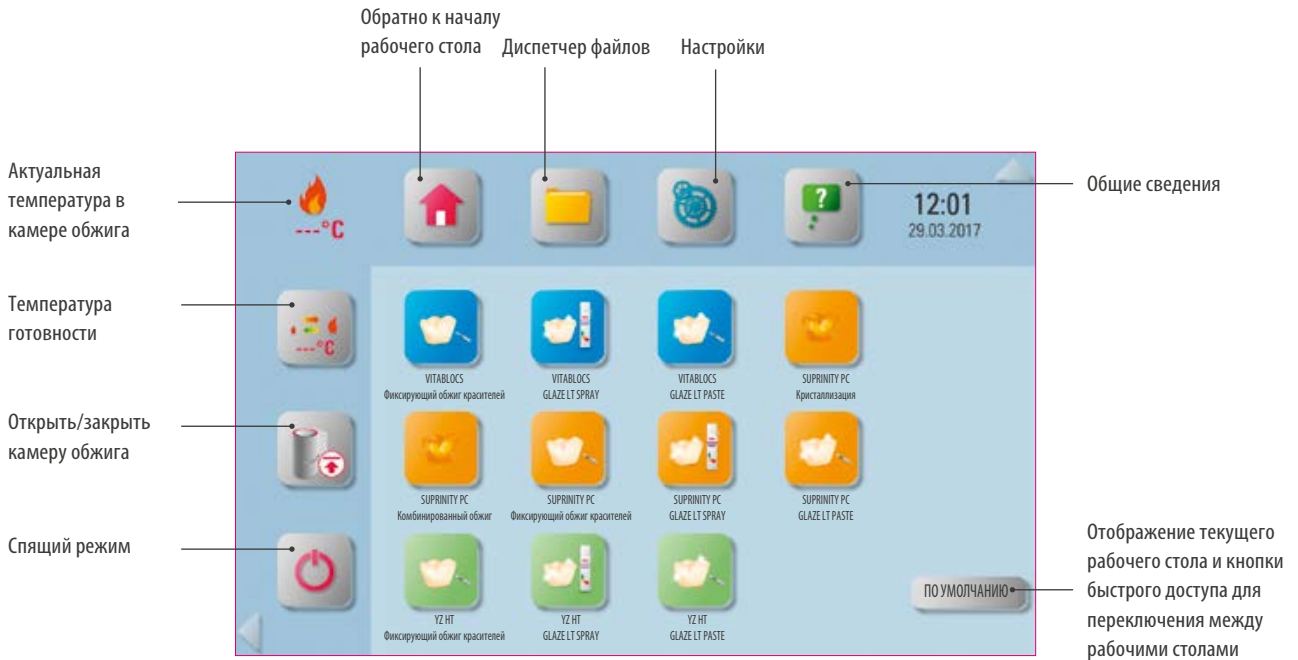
Обратно к началу рабочего стола

Диспетчер файлов

Настройки

Актуальная температура в камере обжига

---°C

12:01
29.03.2017

Общие сведения

Температура готовности

---°C

VITABLOCS
Фиксирующий обжиг красителей

VITABLOCS
GLAZE LT SPRAY

VITABLOCS
GLAZE LT PASTE

SUPRINITY PC
Кристаллизация

Открыть/закрыть камеру обжига

SUPRINITY PC
Комбинированный обжиг

SUPRINITY PC
Фиксирующий обжиг красителей

SUPRINITY PC
GLAZE LT SPRAY

SUPRINITY PC
GLAZE LT PASTE

Спящий режим

YZ HT
Фиксирующий обжиг красителей

YZ HT
GLAZE LT SPRAY

YZ HT
GLAZE LT PASTE

ПО УМОЛЧАНИЮ

Отображение текущего рабочего стола и кнопки быстрого доступа для переключения между рабочими столами